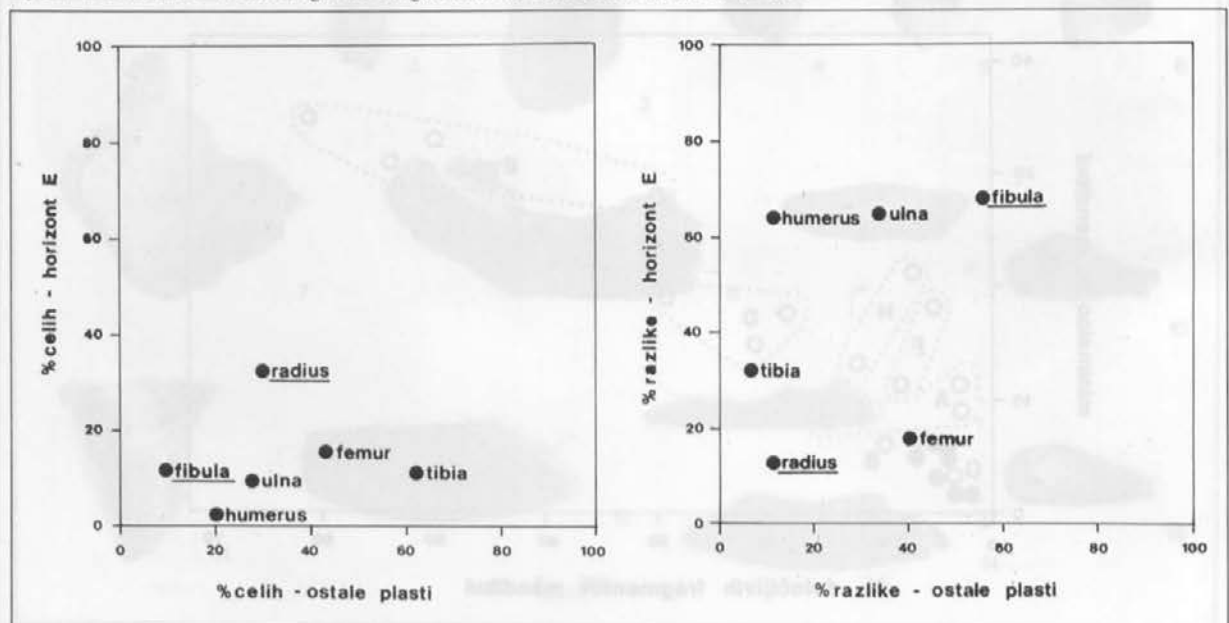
100
80
60
40
20
0
0 20 40 60 80 100

% celih - horizont E

radius
fibula
femur
tibia
ulna
humerus

% celih - ostale plasti

100
80
60
40
20
0
0 20 40 60 80 100

% razlike - horizont E

humerus
ulna
fibula
tibia
femur
radius

% razlike - ostale plasti